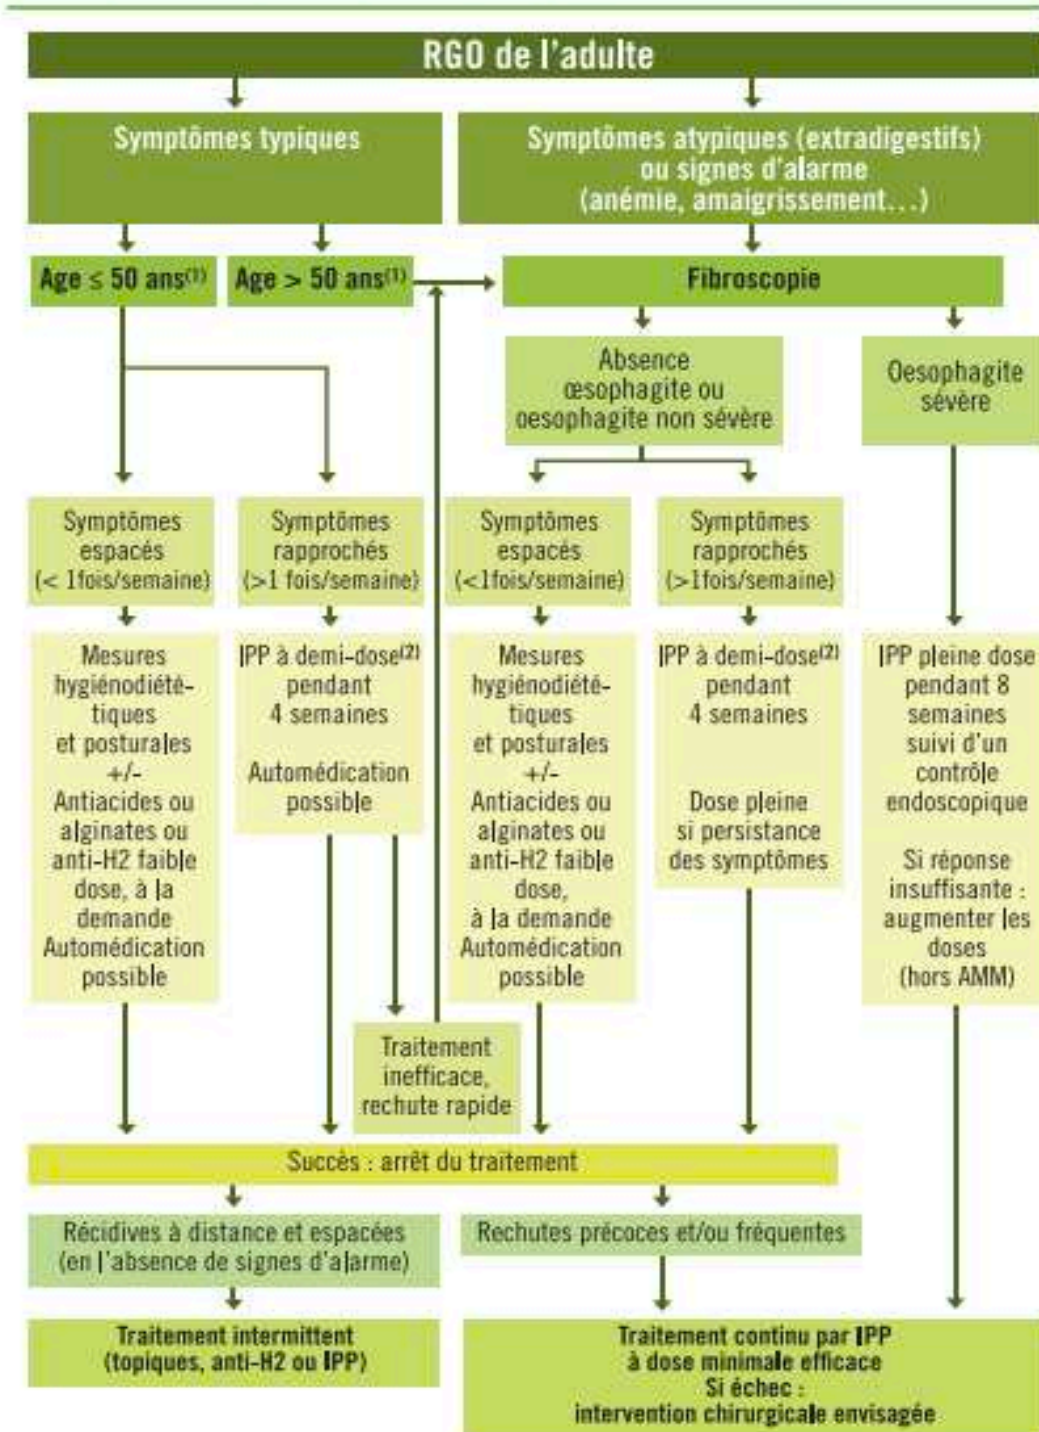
RGO de l'adulte

Symptômes typiques

Symptômes atypiques (extradigestifs) ou signes d'alarme (anémie, amaigrissement…)

Age ≤ 50 ans$^{(1)}$

Age > 50 ans$^{(1)}$

Fibroscopie

Absence œsophagite ou oesophagite non sévère

Oesophagite sévère

Symptômes espacés (< 1fois/semaine)

Symptômes rapprochés (>1 fois/semaine)

Symptômes espacés (<1fois/semaine)

Symptômes rapprochés (>1fois/semaine)

Mesures hygiénodiététiques et posturales +/- Antiacides ou alginates ou anti-H2 faible dose, à la demande Automédication possible

IPP à demi-dose$^{(2)}$ pendant 4 semaines

Automédication possible

Mesures hygiénodiététiques et posturales +/- Antiacides ou alginates ou anti-H2 faible dose, à la demande Automédication possible

IPP à demi-dose$^{(2)}$ pendant 4 semaines

Dose pleine si persistance des symptômes

IPP pleine dose pendant 8 semaines suivi d'un contrôle endoscopique

Si réponse insuffisante : augmenter les doses (hors AMM)

Traitement inefficace, rechute rapide

Succès : arrêt du traitement

Récidives à distance et espacées (en l'absence de signes d'alarme)

Rechutes précoces et/ou fréquentes

Traitement intermittent (topiques, anti-H2 ou IPP)

Traitement continu par IPP à dose minimale efficace Si échec : intervention chirurgicale envisagée